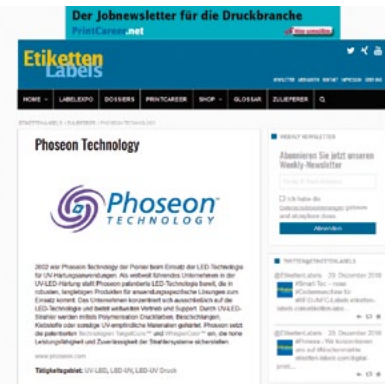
Der Jobnewsletter für die Druckbranche
PrintCareer.net

Etiketten Labels

HOME | LABELEXPO | DOSSIERS | PRINTCAREER | SHOP | GLOSSAR | ZULIEFERER

STARTSEITE | ZULIEFERER | PHOSEON TECHNOLOGY

Phoseon Technology

Phoseon TECHNOLOGY

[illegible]

www.phoseon.com

Tätigkeitsgebiet: UV-LED, LED-UV, LED-UV Druck

WEEKLY NEWSLETTER

Abonnieren Sie jetzt unseren Weekly-Newsletter

Abonnieren

TWITTER@ETIKETTLABEL

@EtikettenLabels · 20. Dezember 2016

@EtikettenLabels · 20. Dezember 2016